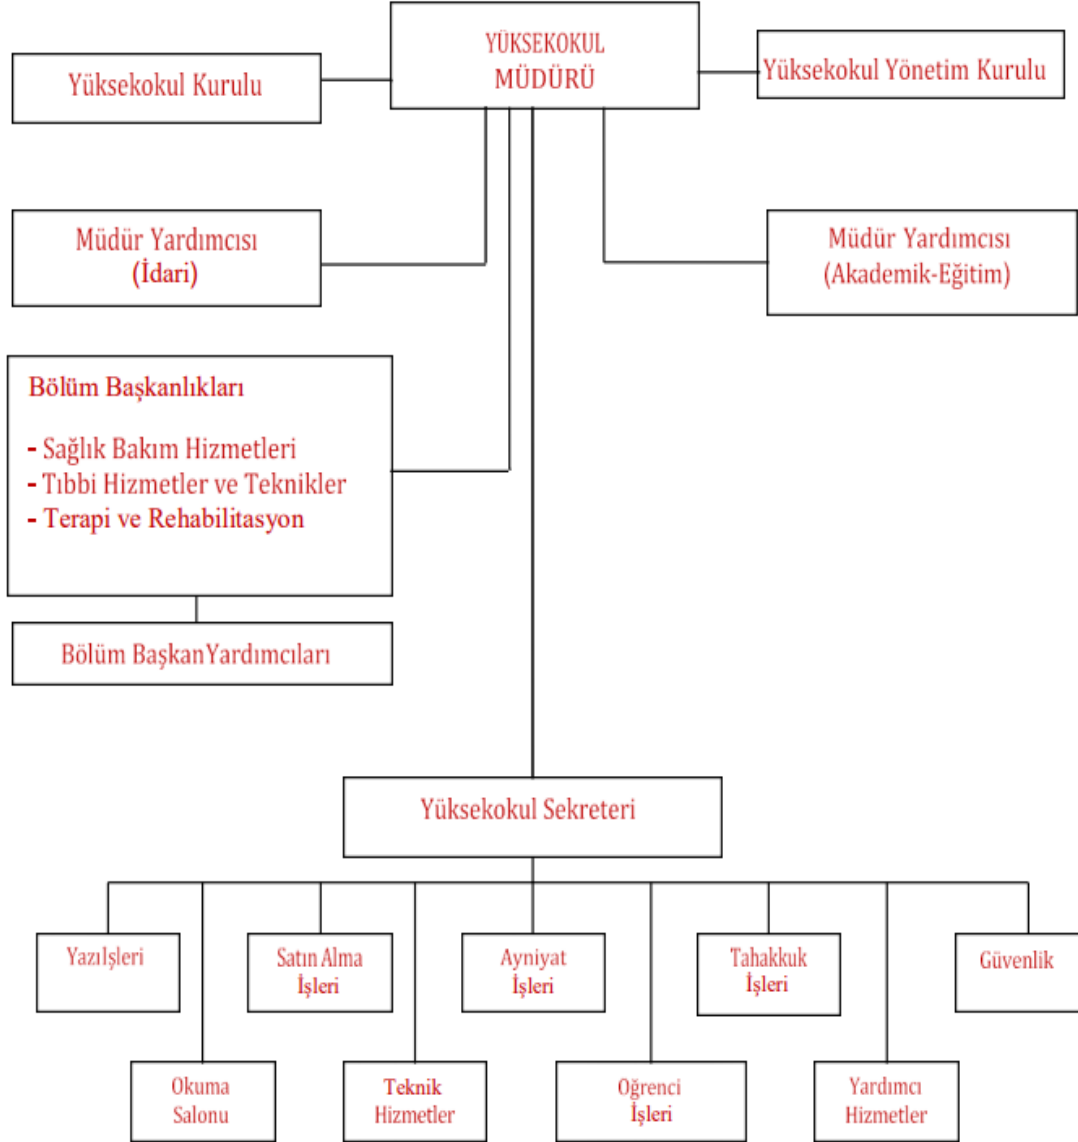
YÜKSEKOKUL MÜDÜRÜ

Yüksekokul Kurulu

Yüksekokul Yönetim Kurulu

Müdür Yardımcısı (İdari)

Müdür Yardımcısı (Akademik-Eğitim)

Bölüm Başkanlıkları

- Sağlık Bakım Hizmetleri
- Tıbbi Hizmetler ve Teknikler
- Terapi ve Rehabilitasyon

Bölüm BaşkanYardımcıları

Yüksekokul Sekreteri

Yazılşleri

Satın Alma İşleri

Ayniyat İşleri

Tahakkuk İşleri

Güvenlik

Okuma Salonu

Teknik Hizmetler

Oğrenci İşleri

Yardımcı Hizmetler